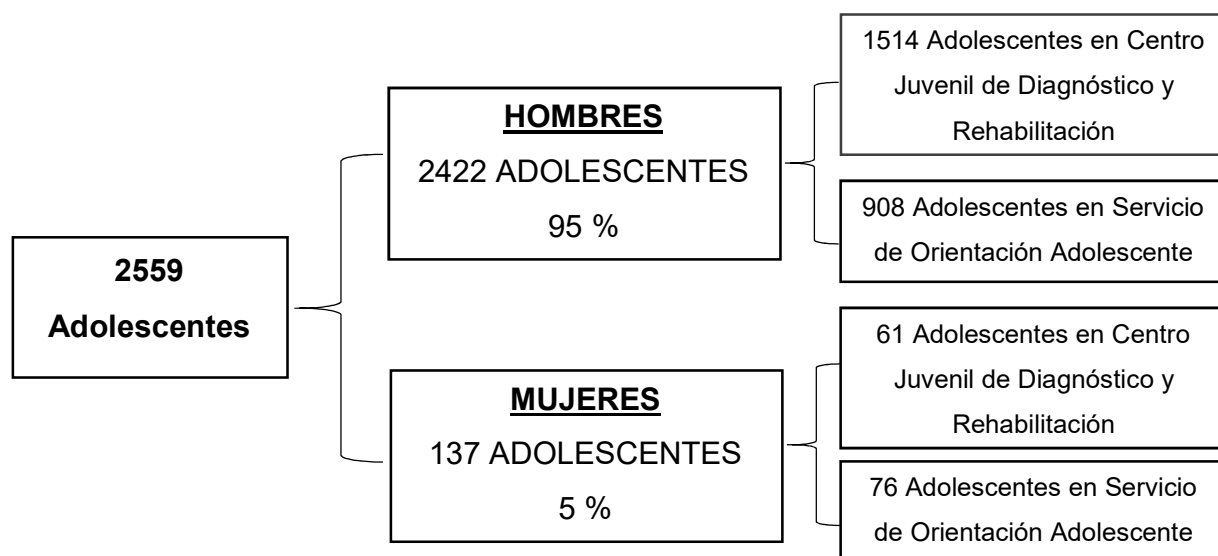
2559
Adolescentes

HOMBRES
2422 ADOLESCENTES
95 %

1514 Adolescentes en Centro Juvenil de Diagnóstico y Rehabilitación

908 Adolescentes en Servicio de Orientación Adolescente

MUJERES
137 ADOLESCENTES
5 %

61 Adolescentes en Centro Juvenil de Diagnóstico y Rehabilitación

76 Adolescentes en Servicio de Orientación Adolescente